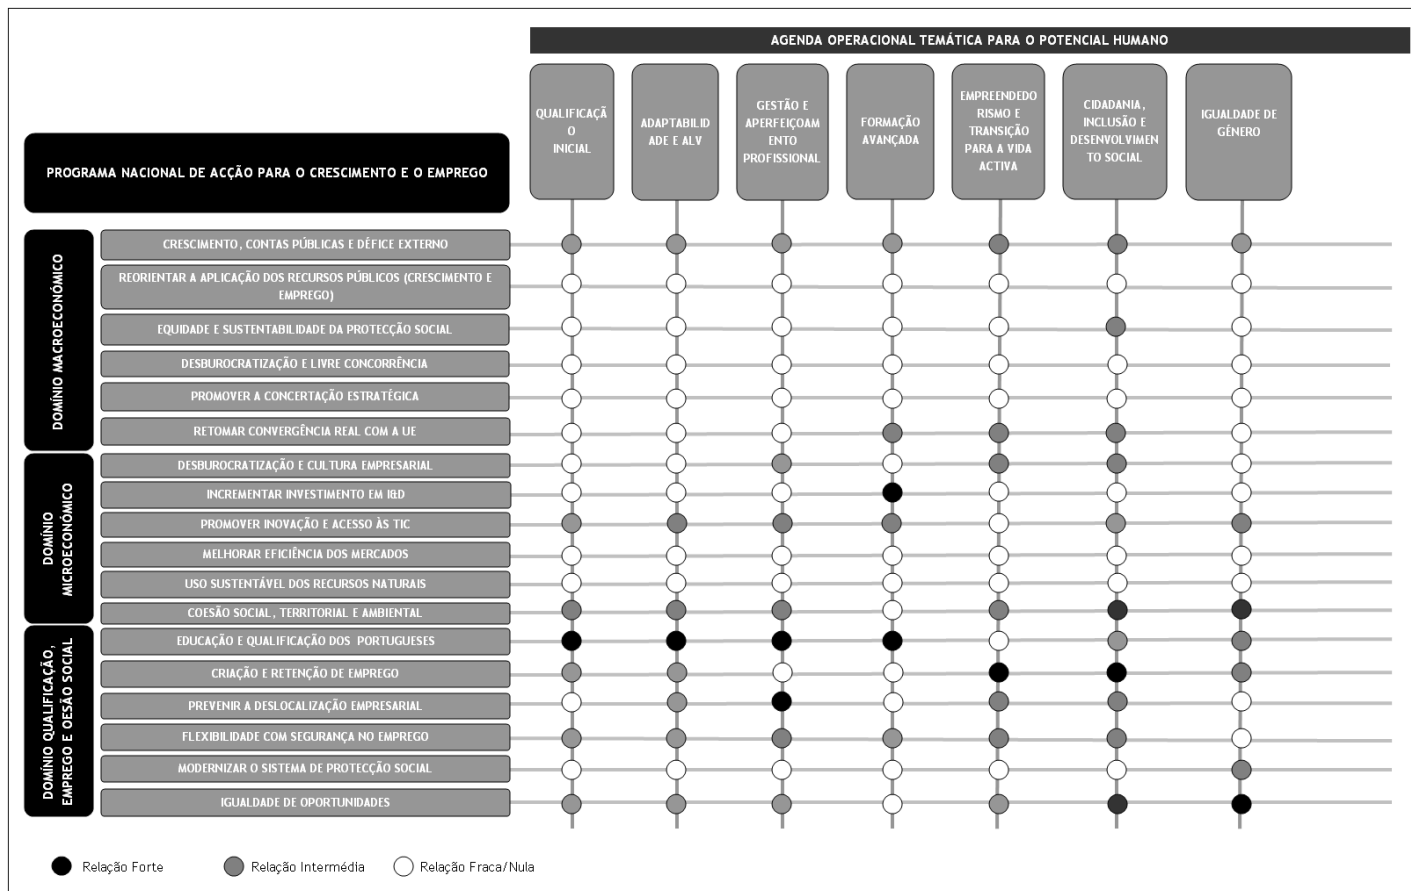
AGENDA OPERACIONAL TEMÁTICA PARA O POTENCIAL HUMANO

QUALIFICAÇÃO INICIAL

ADAPTABILIDADE E ALV

GESTÃO E APERFEIÇOAMENTO PROFISSIONAL

FORMAÇÃO AVANÇADA

EMPREENDEDORISMO E TRANSIÇÃO PARA A VIDA ACTIVA

CIDADANIA, INCLUSÃO E DESENVOLVIMENTO SOCIAL

IGUALDADE DE GÉNERO

PROGRAMA NACIONAL DE ACÇÃO PARA O CRESCIMENTO E O EMPREGO

DOMÍNIO MACROECONÓMICO

CRESCIMENTO, CONTAS PÚBLICAS E DÉFICE EXTERNO

REORIENTAR A APLICAÇÃO DOS RECURSOS PÚBLICOS (CRESCIMENTO E EMPREGO)

EQUIDADE E SUSTENTABILIDADE DA PROTECÇÃO SOCIAL

DESBUROCRATIZAÇÃO E LIVRE CONCORRÊNCIA

PROMOVER A CONCERTAÇÃO ESTRATÉGICA

RETOMAR CONVERGÊNCIA REAL COM A UE

DOMÍNIO MICROECONÓMICO

DESBUROCRATIZAÇÃO E CULTURA EMPRESARIAL

INCREMENTAR INVESTIMENTO EM I&D

PROMOVER INOVAÇÃO E ACESSO ÀS TIC

MELHORAR EFICIÊNCIA DOS MERCADOS

USO SUSTENTÁVEL DOS RECURSOS NATURAIS

COESÃO SOCIAL, TERRITORIAL E AMBIENTAL

DOMÍNIO QUALIFICAÇÃO, EMPREGO E OESÃO SOCIAL

EDUCAÇÃO E QUALIFICAÇÃO DOS PORTUGUESES

CRIAÇÃO E RETENÇÃO DE EMPREGO

PREVENIR A DESLOCALIZAÇÃO EMPRESARIAL

FLEXIBILIDADE COM SEGURANÇA NO EMPREGO

MODERNIZAR O SISTEMA DE PROTECÇÃO SOCIAL

IGUALDADE DE OPORTUNIDADES

Relação Forte Relação Intermédia Relação Fraca/Nula